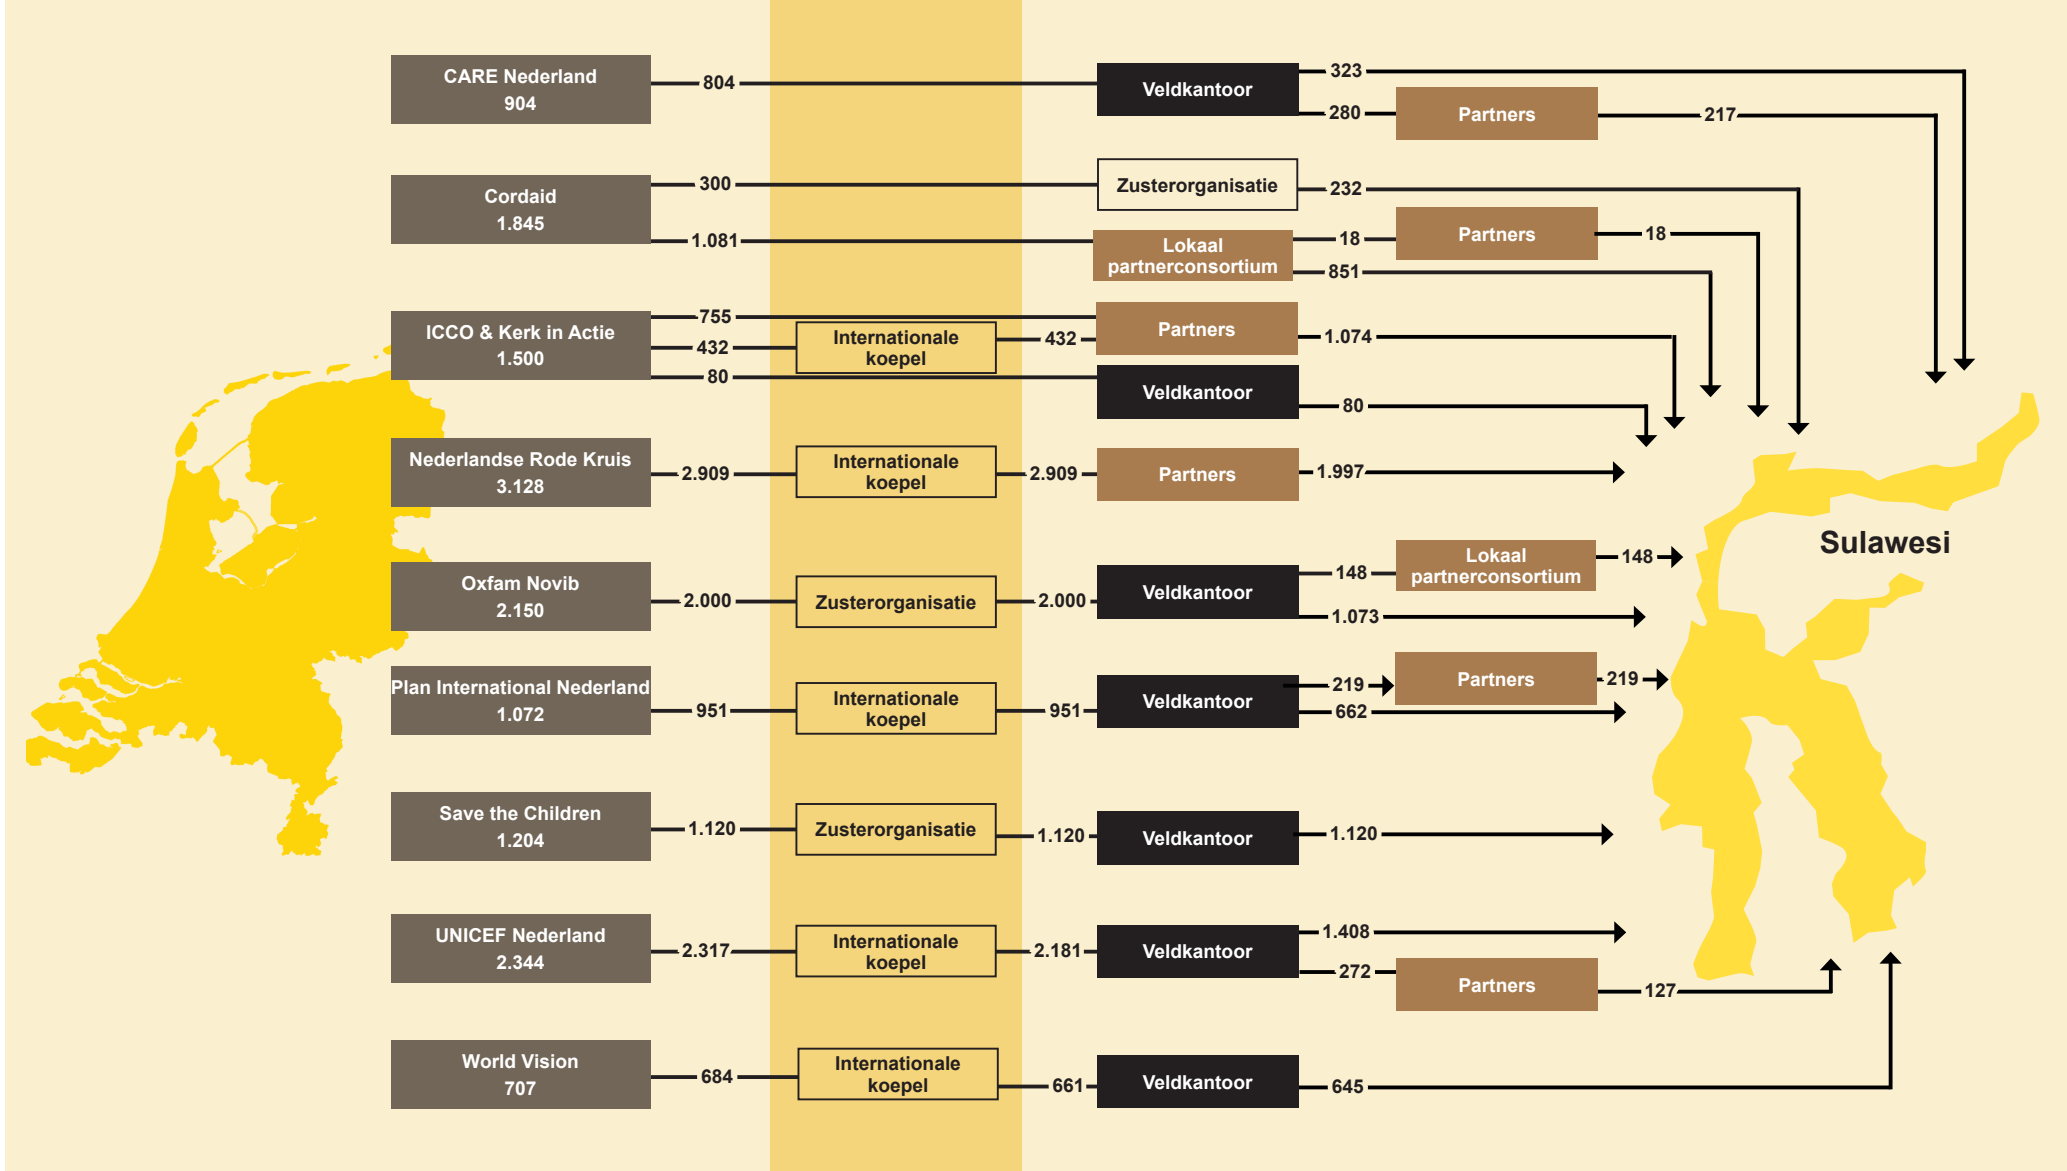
CARE Nederland
904

804

Veldkantoor

323

280

Partners

217

Cordaid
1.845

300

1.081

Zusterorganisatie

232

Lokaal partnerconsortium

18

Partners

18

851

ICCO & Kerk in Actie
1.500

755

432

80

Internationale koepel

432

Partners

1.074

Veldkantoor

80

Nederlandse Rode Kruis
3.128

2.909

Internationale koepel

2.909

Partners

1.997

Oxfam Novib
2.150

2.000

Zusterorganisatie

2.000

Veldkantoor

148

Lokaal partnerconsortium

148

1.073

Sulawesi

Plan International Nederland
1.072

951

Internationale koepel

951

Veldkantoor

219

Partners

219

662

Save the Children
1.204

1.120

Zusterorganisatie

1.120

Veldkantoor

1.120

UNICEF Nederland
2.344

2.317

Internationale koepel

2.181

Veldkantoor

1.408

272

Partners

127

World Vision
707

684

Internationale koepel

661

Veldkantoor

645